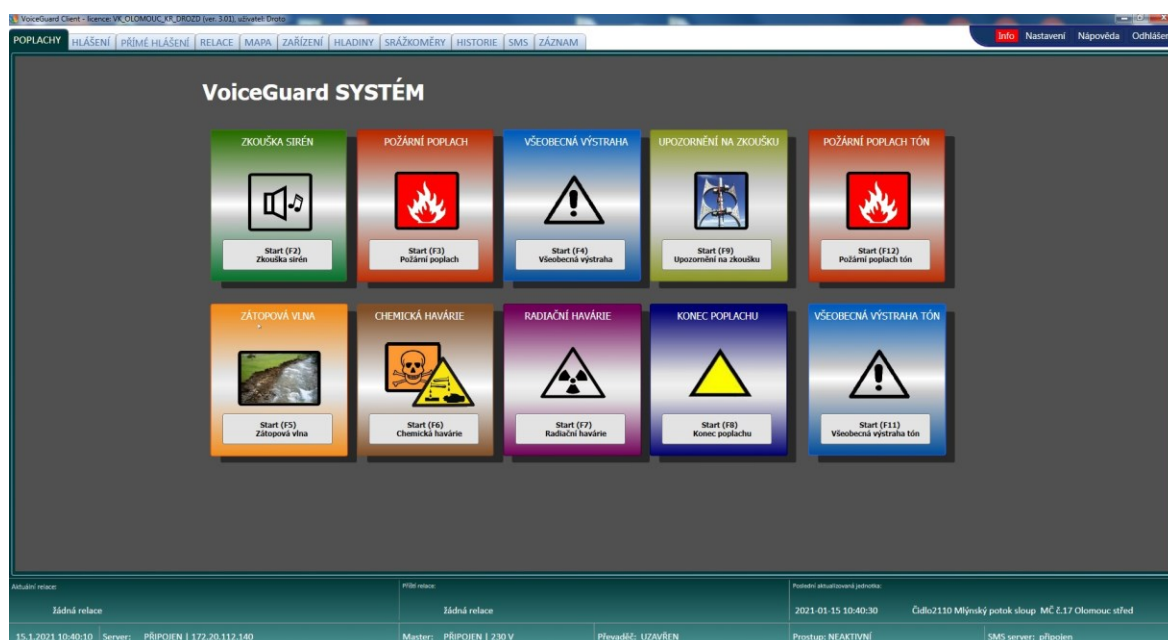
VoiceGuard Client - licence: VK_OLOMOUC_KR_DROZD (ver. 3.01), uživatel: Drozd

POPLACHY | HLÁŠENÍ | PŘÍMÉ HLÁŠENÍ | RELACE | MAPA | ZAŘÍZENÍ | HLADINY | SRÁŽKOMĚRY | HISTORIE | SMS | ZÁZNAM

Info Nastavení Nápověda Odhlášení

VoiceGuard SYSTÉM

ZKOUŠKA SIRÉN
Start (F2)
Zkouška sirén

POŽÁRNÍ POPLACH
Start (F3)
Požární poplach

VŠEOBECNÁ VÝSTRAHA
Start (F4)
Všeobecná výstraha

UPOZORNĚNÍ NA ZKOUŠKU
Start (F9)
Upozornění na zkoušku

POŽÁRNÍ POPLACH TÓN
Start (F12)
Požární poplach tón

ZÁTOPOVÁ VLNA
Start (F5)
Zátopová vlna

CHEMICKÁ HAVÁRIE
Start (F6)
Chemická havárie

RADIAČNÍ HAVÁRIE
Start (F7)
Radiační havárie

KONEC POPLACHU
Start (F8)
Konec poplachu

VŠEOBECNÁ VÝSTRAHA TÓN
Start (F11)
Všeobecná výstraha tón

Aktuální relace:
Žádná relace

Příští relace:
Žádná relace

Poslední aktualizovaná jednotka:
2021-01-15 10:40:30 Čidlo2110 Mlýnský potok sloup MČ č.17 Olomouc střed

15.1.2021 10:40:10 | Server: PŘIPOJEN | 172.20.112.140 | Master: PŘIPOJEN | 230 V | Převaděč: UZAVŘEN | Prostup: NEAKTIVNÍ | SMS server: připojen